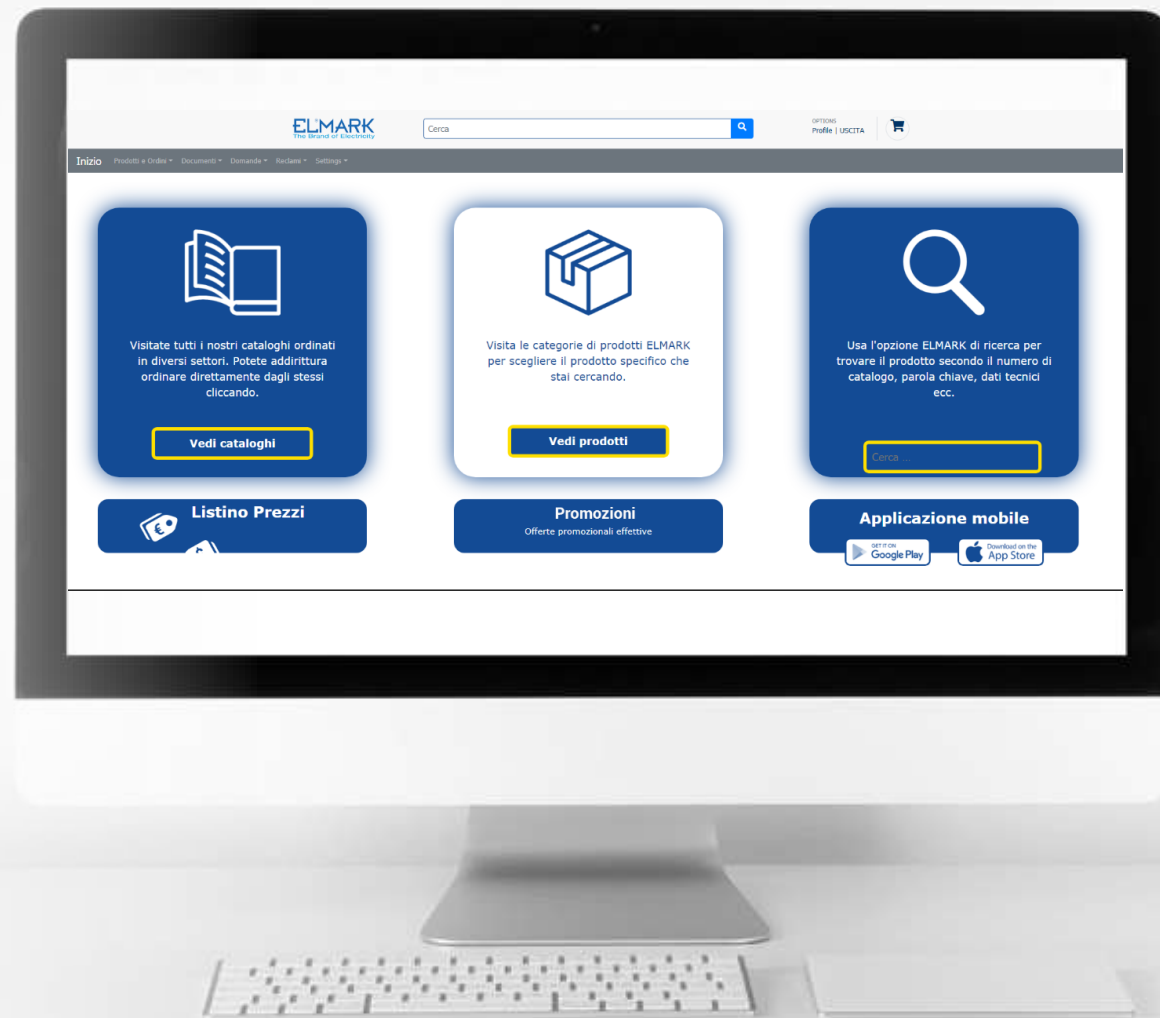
ELMARK
The Brand of Electricity

Cerca

OPTIONS
Profile | USCITA

Inizio Prodotti e Ordini Documenti Domande Reclami Settings

Visitate tutti i nostri cataloghi ordinati in diversi settori. Potete addirittura ordinare direttamente dagli stessi cliccando.

Vedi cataloghi

Visita le categorie di prodotti ELMARK per scegliere il prodotto specifico che stai cercando.

Vedi prodotti

Usa l'opzione ELMARK di ricerca per trovare il prodotto secondo il numero di catalogo, parola chiave, dati tecnici ecc.

Cerca ...

Listino Prezzi

Promozioni
Offerte promozionali effettive

Applicazione mobile

GET IT ON
Google Play

Download on the
App Store